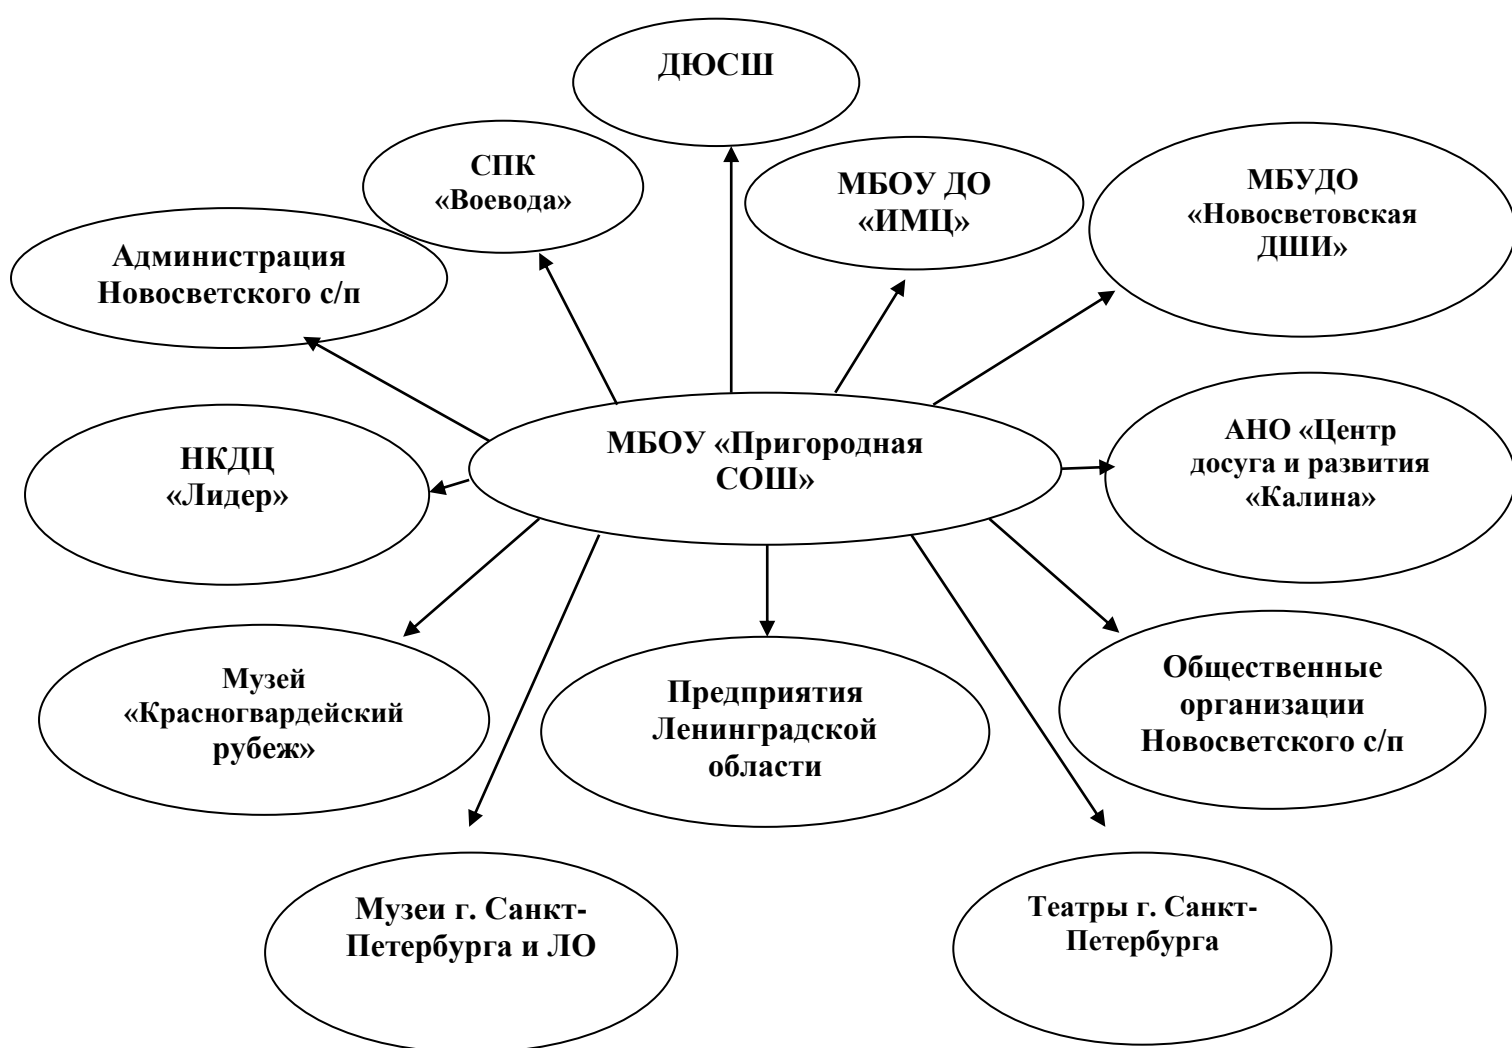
ДЮСШ

СПК «Воевода»

МБОУ ДО «ИМЦ»

МБУДО «Новосветовская ДШИ»

Администрация Новосветского с/п

МБОУ «Пригородная СОШ»

НКДЦ «Лидер»

АНО «Центр досуга и развития «Калина»

Музей «Красногвардейский рубеж»

Предприятия Ленинградской области

Общественные организации Новосветского с/п

Музеи г. Санкт-Петербурга и ЛО

Театры г. Санкт-Петербурга